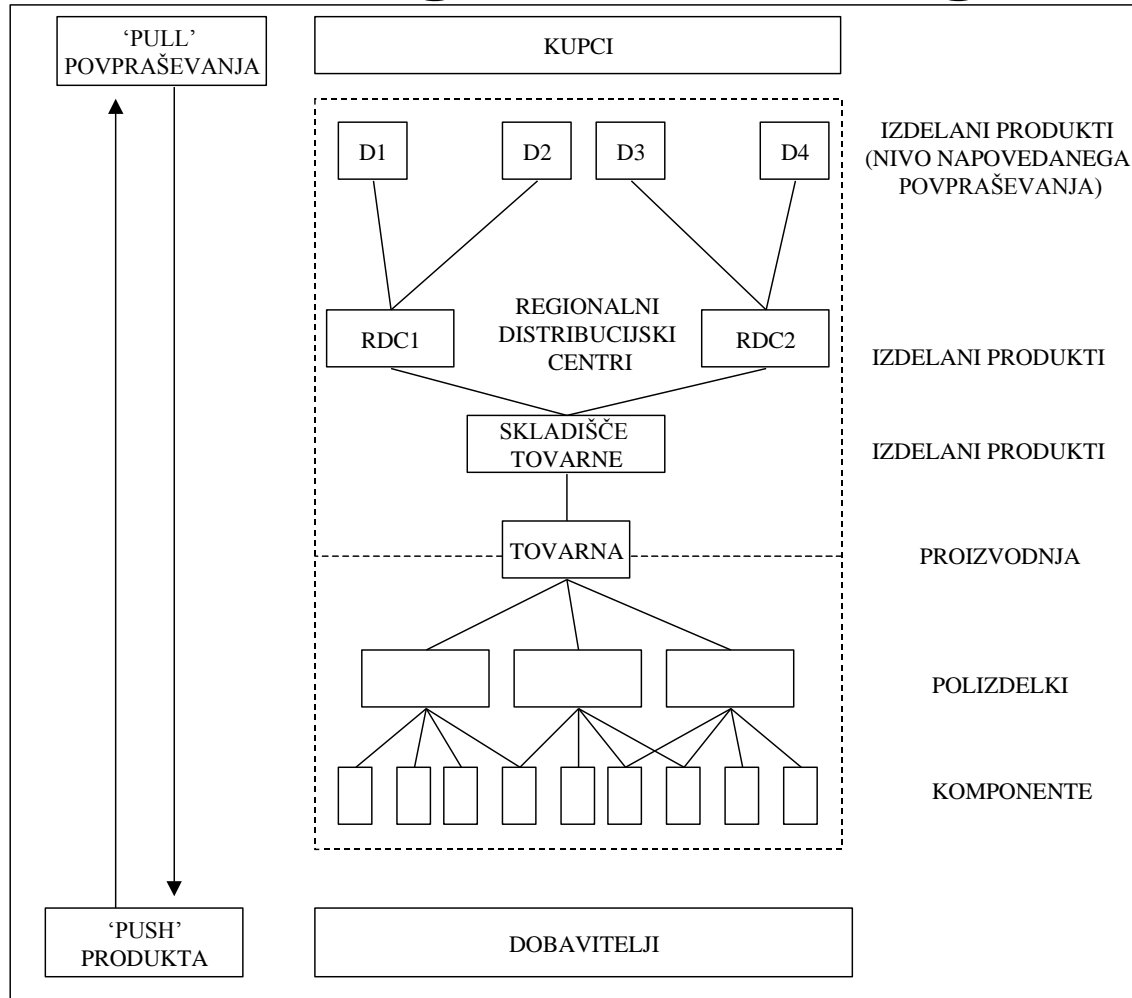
'PULL' POVPRAŠEVANJA

KUPCI

D1

D2

D3

D4

IZDELANI PRODUKTI (NIVO NAPOVEDANEGA POVPRAŠEVANJA)

REGIONALNI DISTRIBUCIJSKI CENTRI

RDC1

RDC2

IZDELANI PRODUKTI

SKLADIŠČE TOVARNE

IZDELANI PRODUKTI

TOVARNA

PROIZVODNJA

POLIZDELKI

KOMPONENTE

'PUSH' PRODUKTA

DOBAVITELJI